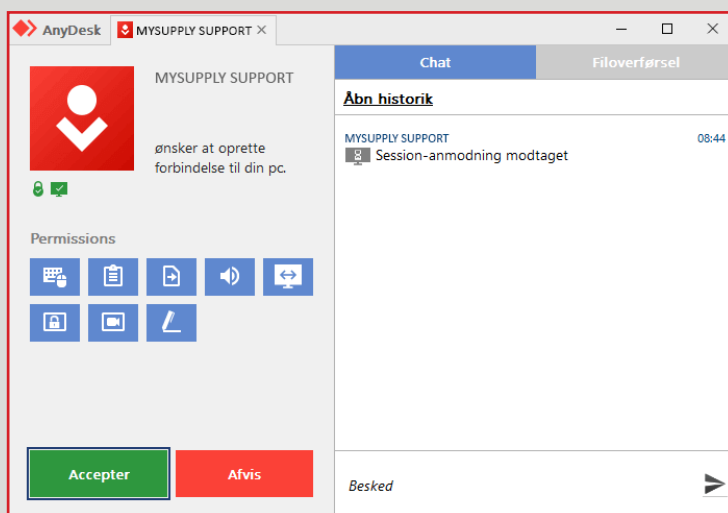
AnyDesk MYSUPPLY SUPPORT ×

MYSUPPLY SUPPORT

ønsker at oprette forbindelse til din pc.

Permissions

Accepter
Afvis

Chat
Filoverførsel

Åbn historik

MYSUPPLY SUPPORT
08:44
Session-anmodning modtaget

Besked